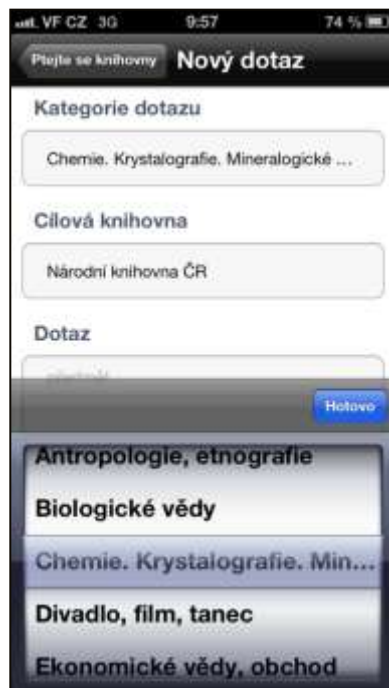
VF CZ 3G 9:57 74 %

Ptejte se knihovny Nový dotaz

Kategorie dotazu

Chemie. Krystalografie. Mineralogické ...

Cílová knihovna

Národní knihovna ČR

Dotaz

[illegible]

Hotovo

Antropologie, etnografie

Biologické vědy

Chemie. Krystalografie. Min...

Divadlo, film, tanec

Ekonomické vědy, obchod